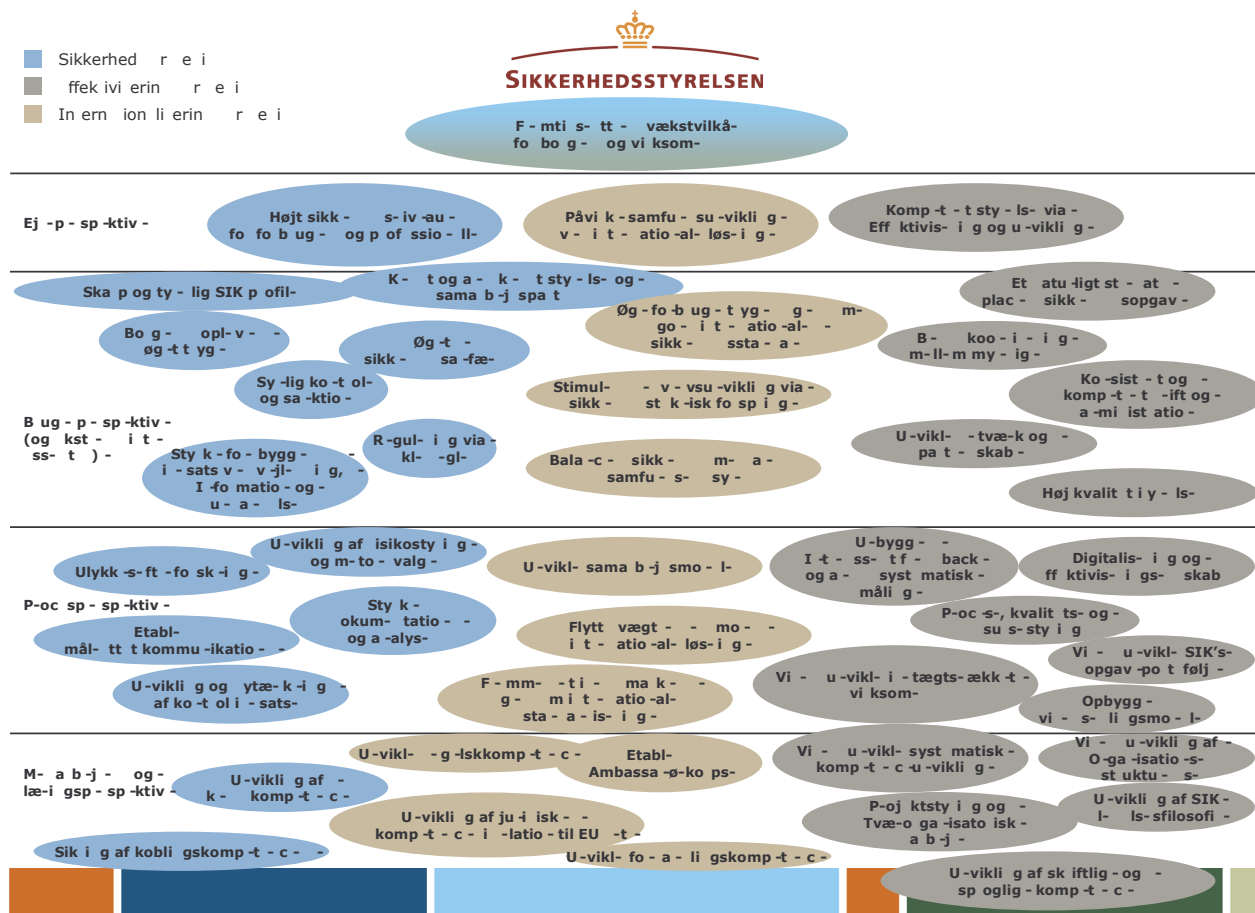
Sikkerhed r e i
ffek ivi erin r e i
In ern ion li erin r e i

SIKKERHEDSSTYRELSEN

F- mti s- tt - vækstvilkå- fo bo g- og vi ksom-

Ej -p - sp -ktiv -

Højt sikk - s- iv -au - fo fo b ug - og p of ssio - ll-

Påvi k -samfu - su -vikli g - v - i t - atio -al- løs-i g -

Komp -t - t sty - ls- via - Eff ktivis- i g og u -vikli g -

Ska p og ty - lig SIK p ofil-

K - t og a - k - t sty - ls- og - sama b -j spa t

Et atu -ligt st - at - plac - sikk - sopgav -

Bo g - opl- v - - øg -t t yg -

Øg -t - sikk - sa -fæ-

Øg - fo -b ug - t yg - g - m- go - i t - atio -al- - sikk - ssta - a -

B - koo - i - i g - m- ll- m my - ig -

Sy -lig ko -t ol- og sa -ktio -

Stimul- - v - vsu -vikli g via - sikk - st k -isk fo sp i g -

Ko -sist - t og - komp -t - t -ift og - a -mi ist atio -

B ug - p - sp -ktiv - (og kst - i t - ss- t ) -

R -gul- i g via - kl- -gl-

Sty k - fo - bygg - - i - sats v - v -jl- i g, - I -fo matio - og - u - a - ls-

U -vikl- - tvæ-k og - pa t - skab -

Bala -c - sikk - m- a- samfu - s- sy -

Høj kvalit t i y - ls-

U -vikli g af isikosty i g - og m- to - valg -

U -bygg - - I -t - ss- t f - back - og a - syst matisk - måli g -

Ulykk -s- ft - fo sk - i g -

U -vikl- sama b -j smo - l-

Digitalis- i g og - ff ktivis- i gs- skab

P-oc sp - sp -ktiv -

Sty k - okum- tatio - - og a -alys-

P-oc -s-, kvalit ts- og - su s- sty i g

Etabl- mål- tt t kommu -ikatio - -

Flytt vægt - - mo - - i t - atio -al- løs-i g -

Vi - u -vikl- SIK's- opgav -po t følj -

U -vikli g og ytæ- k -i g - af ko -t ol i - sats-

F - mm- - t i - ma k - - g - m i t - atio -al- sta - a -is- i g -

Vi - u -vikl- i -tægts- ækk -t - vi ksom-

Opbygg - vi - s- li gsmo - l-

U -vikl- - g -lskkomp -t - c -

Etabl- Ambassa -ø-ko ps-

Vi - u -vikl- syst matisk - komp -t - c -u -vikli g -

Vi - u -vikli g af - O -ga -isatio -s- st uktu - s-

M- a b -j - og - læ-i gsp - sp -ktiv -

U -vikli g af - k - komp -t - c -

U -vikli g af ju -i isk - - komp -t - c - i -latio -til EU -t -

P-oj ktsty i g og - Tvæ-o ga -isato isk - a b -j -

U -vikli g af SIK - l- ls-sfilosofi -

Sik i g af kobli gskomp -t - c - -

U -vikl- fo - a - li gskomp -t - c -

U -vikli g af sk iftlig - og - sp oglig - komp -t - c -